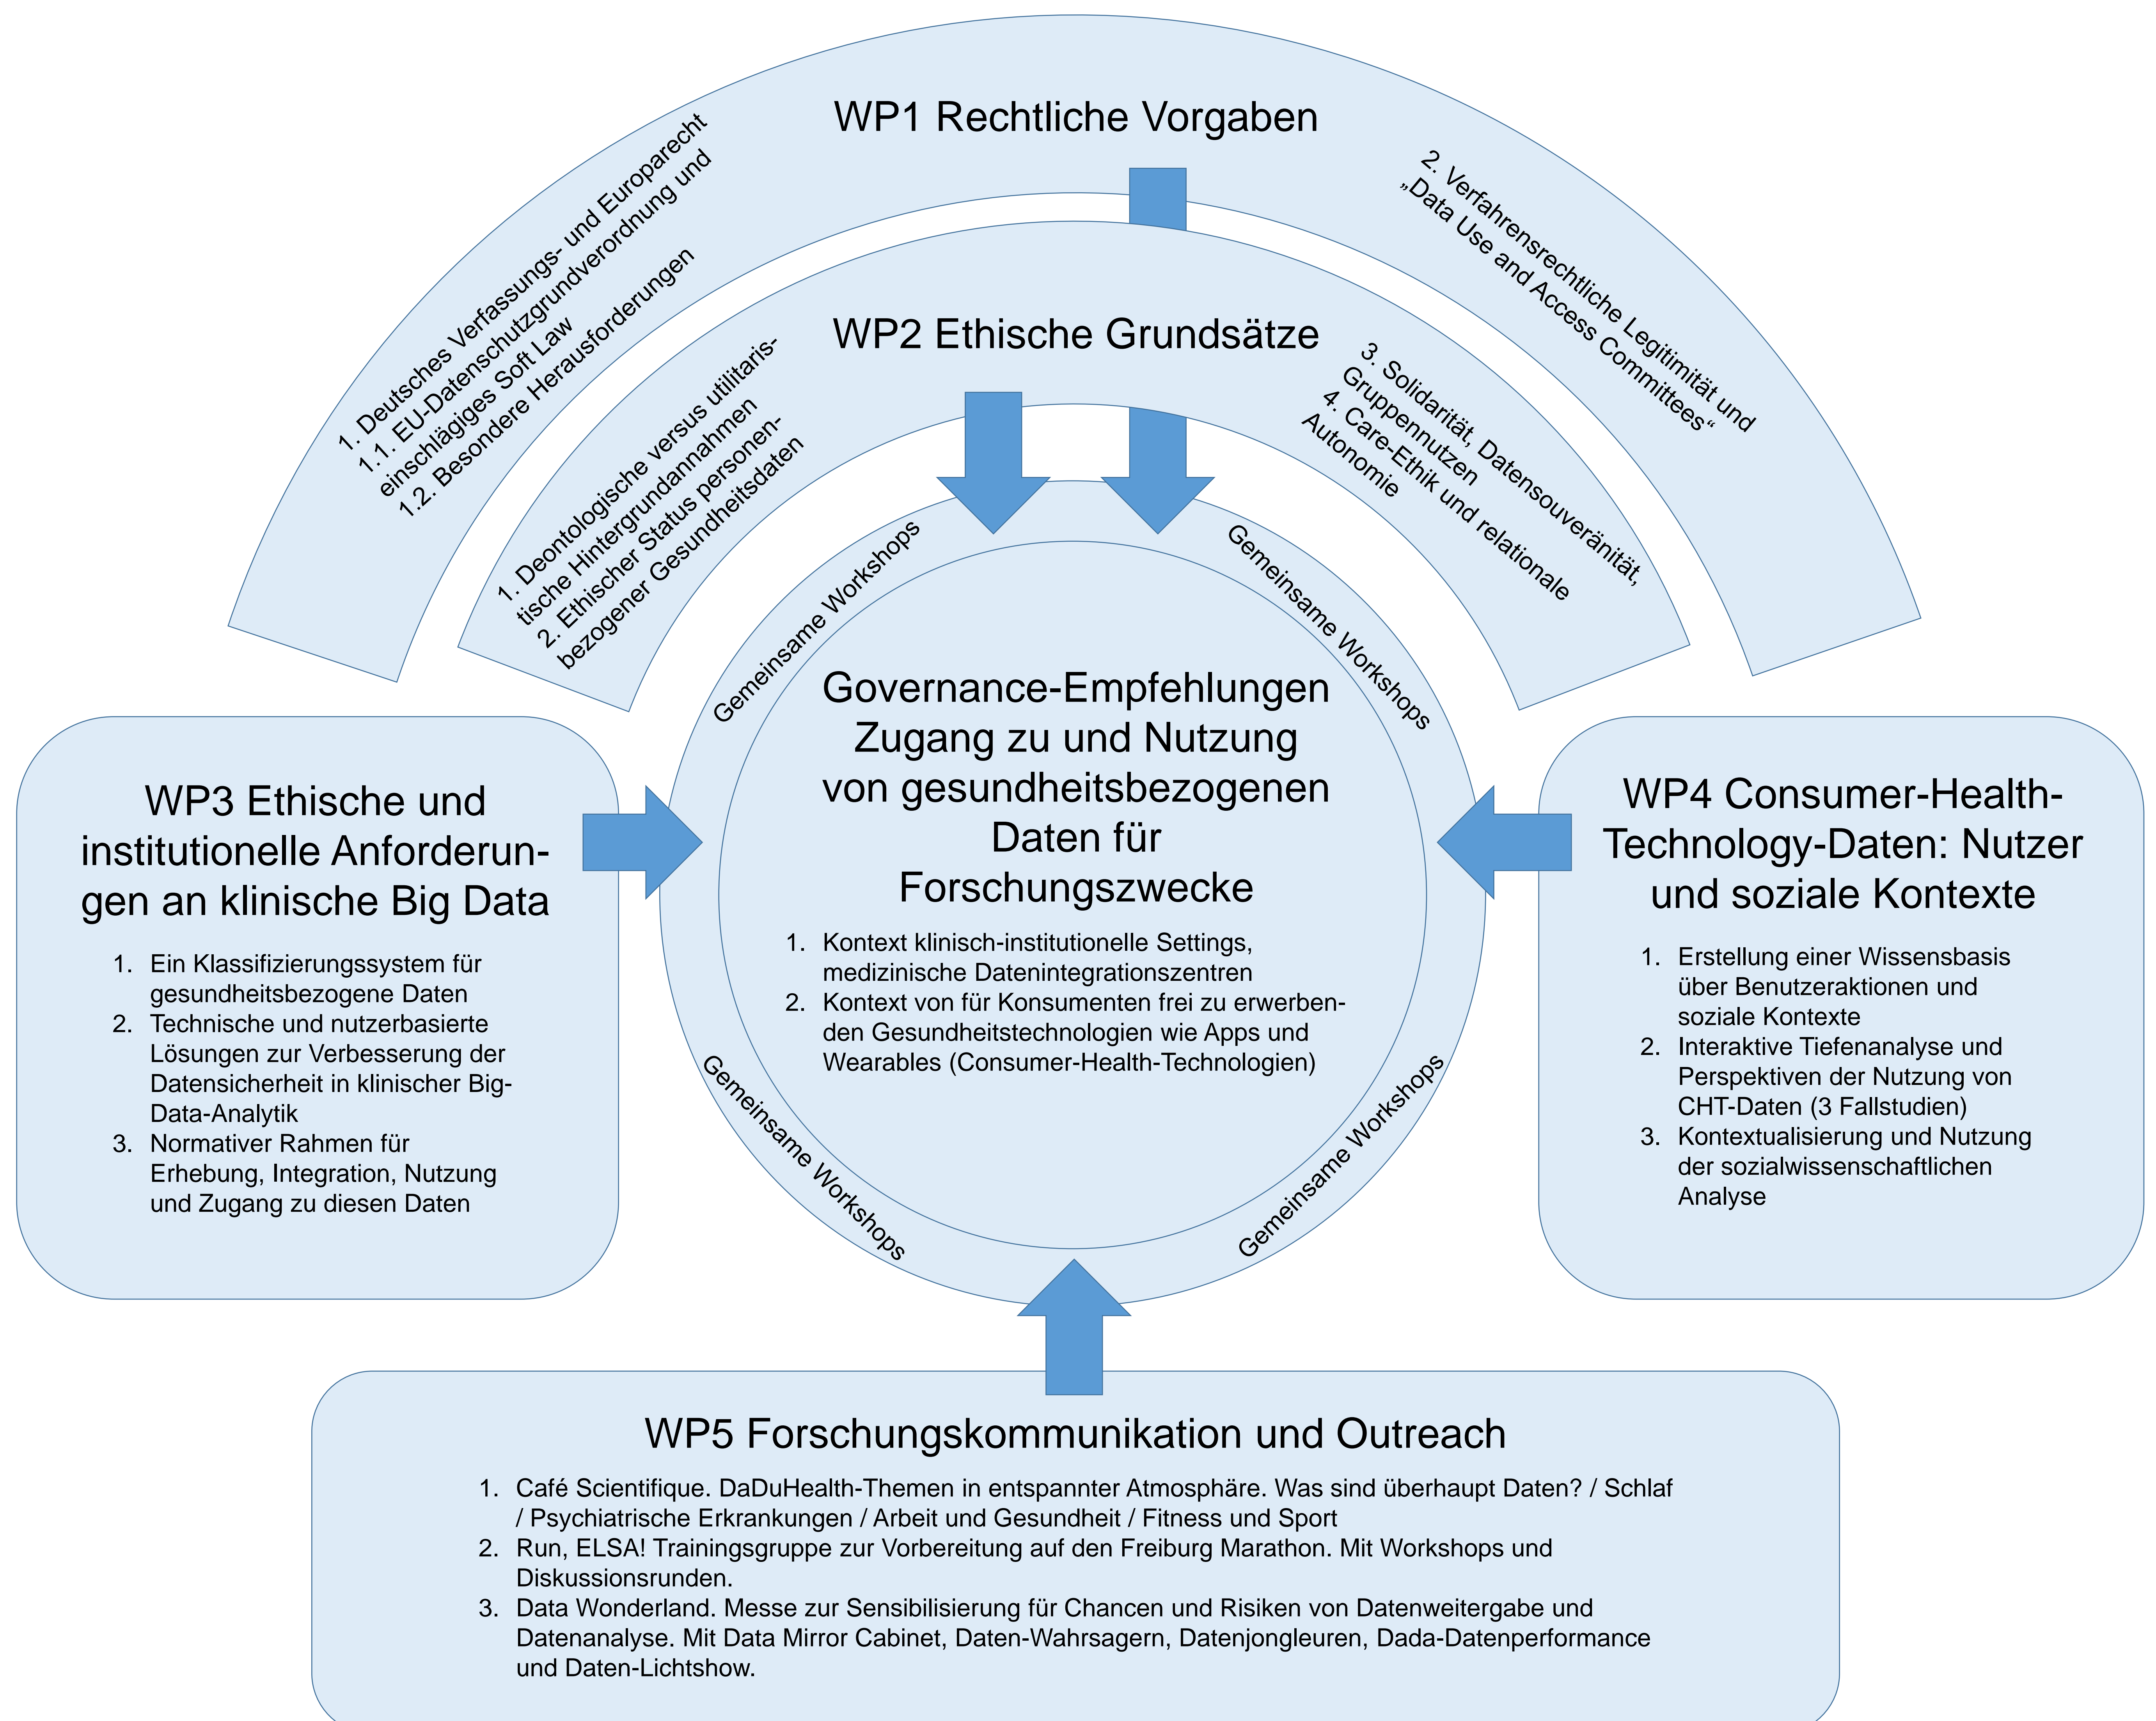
WP1 Rechtliche Vorgaben

1. Deutsches Verfassungs- und Europarecht
1.1. EU-Datenschutzgrundverordnung und einschlägiges Soft Law
1.2. Besondere Herausforderungen

2. Verfahrensrechtliche Legitimität und „Data Use and Access Committees“

WP2 Ethische Grundsätze

1. Deontologische versus utilitaristische Hintergrundannahmen
2. Ethischer Status personenbezogener Gesundheitsdaten

3. Solidarität, Datensouveränität, Gruppennutzen
4. Care-Ethik und relationale Autonomie

Gemeinsame Workshops

Gemeinsame Workshops

Governance-Empfehlungen Zugang zu und Nutzung von gesundheitsbezogenen Daten für Forschungszwecke

1. Kontext klinisch-institutionelle Settings, medizinische Datenintegrationszentren
2. Kontext von für Konsumenten frei zu erwerbenden Gesundheitstechnologien wie Apps und Wearables (Consumer-Health-Technologien)

Gemeinsame Workshops

Gemeinsame Workshops

WP3 Ethische und institutionelle Anforderungen an klinische Big Data

1. Ein Klassifizierungssystem für gesundheitsbezogene Daten
2. Technische und nutzerbasierte Lösungen zur Verbesserung der Datensicherheit in klinischer Big-Data-Analytik
3. Normativer Rahmen für Erhebung, Integration, Nutzung und Zugang zu diesen Daten

WP4 Consumer-Health-Technology-Daten: Nutzer und soziale Kontexte

1. Erstellung einer Wissensbasis über Benutzeraktionen und soziale Kontexte
2. Interaktive Tiefenanalyse und Perspektiven der Nutzung von CHT-Daten (3 Fallstudien)
3. Kontextualisierung und Nutzung der sozialwissenschaftlichen Analyse

WP5 Forschungskommunikation und Outreach

1. Café Scientifique. DaDuHealth-Themen in entspannter Atmosphäre. Was sind überhaupt Daten? / Schlaf / Psychiatrische Erkrankungen / Arbeit und Gesundheit / Fitness und Sport
2. Run, ELSA! Trainingsgruppe zur Vorbereitung auf den Freiburg Marathon. Mit Workshops und Diskussionsrunden.
3. Data Wonderland. Messe zur Sensibilisierung für Chancen und Risiken von Datenweitergabe und Datenanalyse. Mit Data Mirror Cabinet, Daten-Wahrsagern, Datenjongleuren, Dada-Datenperformance und Daten-Lichtshow.